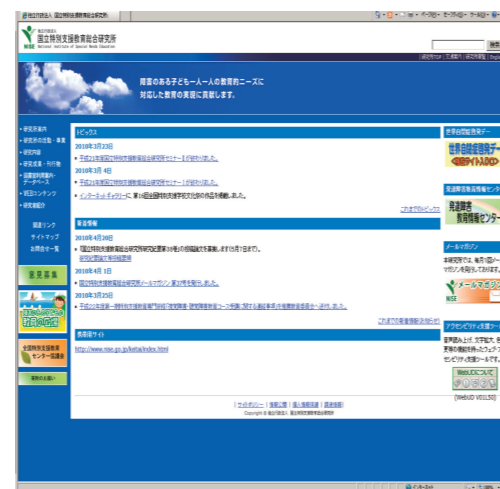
独立行政法人 国立特別支援教育総合研究所

独立行政法人
国立特別支援教育総合研究所
National Institute of Special Needs Education

検索

障害のある子ども一人一人の教育的ニーズに
対応した教育の実現に貢献します。

研究所案内
研究所の活動・事業
研究内容
研究成果・刊行物
国際交流情報
研修
相談
関連リンク
サイトマップ
お問合せ一覧

職員募集

トピックス

2010年3月23日
平成22年度国立特別支援教育総合研究所セミナーⅡが終わりました。

2010年3月4日
平成22年度国立特別支援教育総合研究所セミナーⅠが終わりました。
インターネット ギャラリーに 第10回全国特別支援学校文化祭の作品を掲載しました。

これまでのトピックス

新着情報

2010年4月30日
国立特別支援教育総合研究所研究紀要第38巻の投稿論文を募集します(5月7日まで)。

2010年4月1日
国立特別支援教育総合研究所メールマガジン 第37号を発行しました。

2010年3月25日
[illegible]

これまでの新着情報

関連サイト
http://www.nise.go.jp/kenshu/index.html

世界自閉症啓発デー

発達障害教育情報センター

メールマガジン
本研究所では、毎月1回メールマガジンを発行しています。

メールマガジン

アクセシビリティ支援ツール

Web.UD について

(WebUD V01L30)

サイトポリシー | 個人情報 | 著作権 | お問合せ
Copyright © 独立行政法人 国立特別支援教育総合研究所